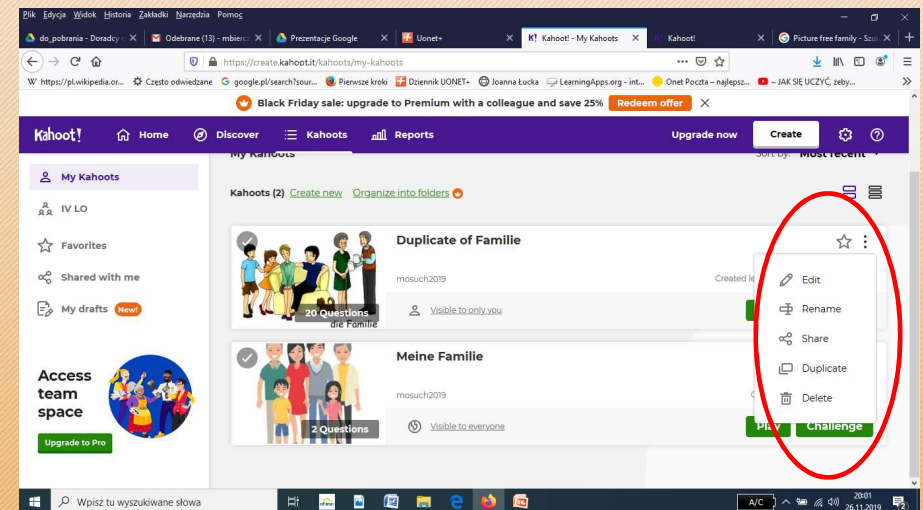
Plik Edycja Widok Historia Zakładki Narzędzia Pomoc

do_pobrania - Doradcy | Odebrane (13) - mbierc | Prezentacje Google | Uonet+ | Kahoot! - My Kahoots | Kahoot! | Picture free family - Szuk

https://create.kahoot.it/kahoots/my-kahoots

https://pl.wikipedia.or... Często odwiedzane google.pl/search?sour... Pierwsze kroki Dziennik UONET+ Joanna Łucka LearningApps.org - int... Onet Poczta – najlepsz... ~ JAK SIĘ UCZYĆ, żeby...

Black Friday sale: upgrade to Premium with a colleague and save 25% Redeem offer

Kahoot! Home Discover Kahoots Reports Upgrade now Create

My Kahoots Sort by: Most recent

My Kahoots
IV LO
Favorites
Shared with me
My drafts New!

Kahoots (2) Create new Organize into folders

Duplicate of Familie
mosuch2019
Created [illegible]
20 Questions
die Familie
Visible to only you

Meine Familie
mosuch2019
2 Questions
Visible to everyone
Play Challenge

Edit
Rename
Share
Duplicate
Delete

Access team space
Upgrade to Pro

Wpisz tu wyszukiwane słowa
20:01
26.11.2019